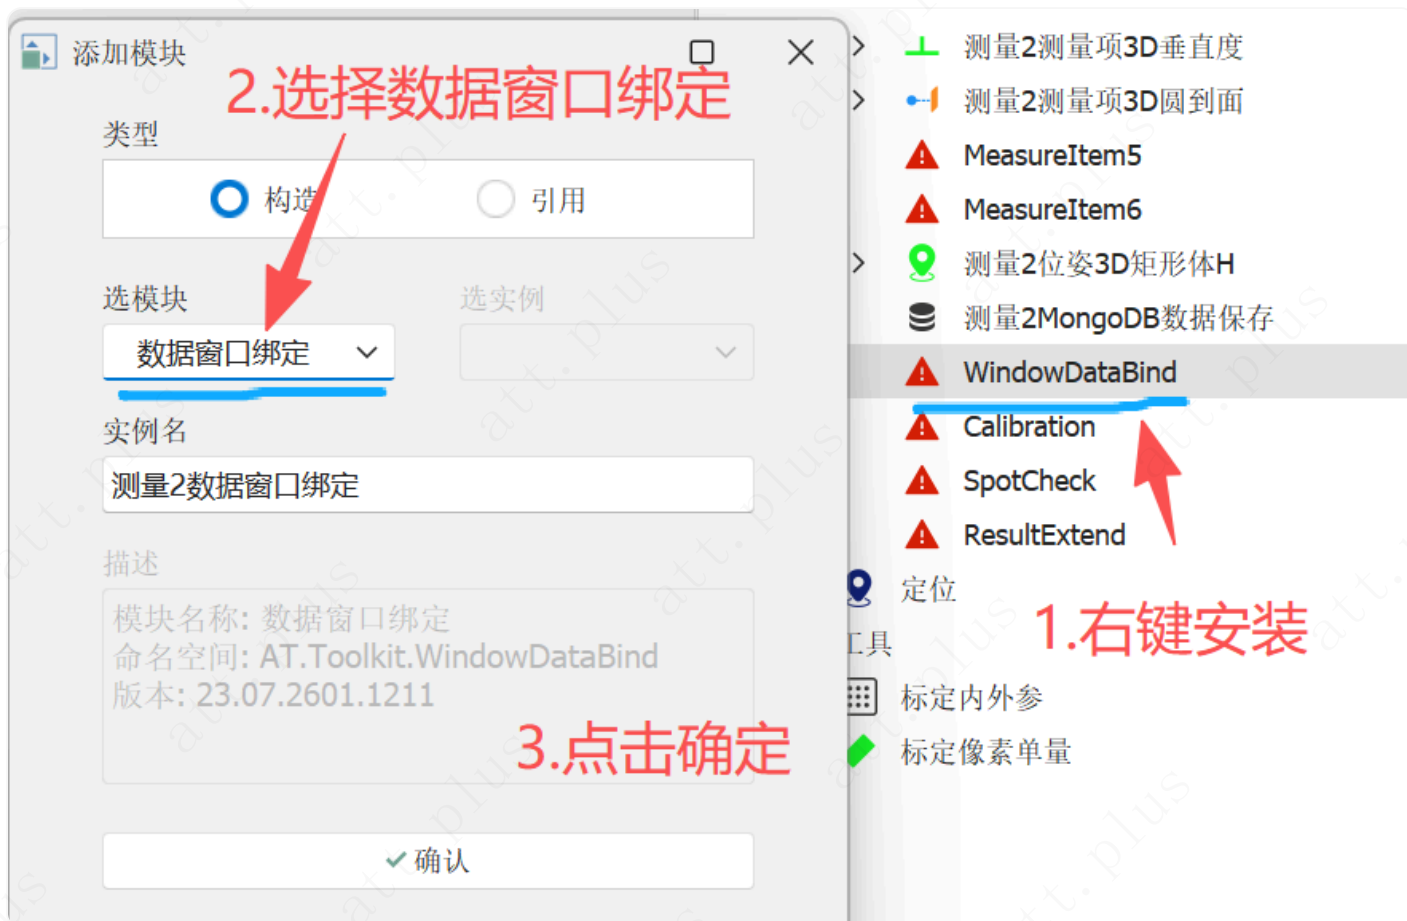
添加模块

2.选择数据窗口绑定

类型

构造

引用

选模块

数据窗口绑定

选实例

实例名

测量2数据窗口绑定

描述

模块名称: 数据窗口绑定
命名空间: AT.Toolkit.WindowDataBind
版本: 23.07.2601.1211

3.点击确定

确认

测量2测量项3D垂直度

测量2测量项3D圆到面

MeasureItem5

MeasureItem6

测量2位姿3D矩形体H

测量2MongoDB数据保存

WindowDataBind

Calibration

SpotCheck

ResultExtend

定位

工具

1.右键安装

标定内外参

标定像素单量